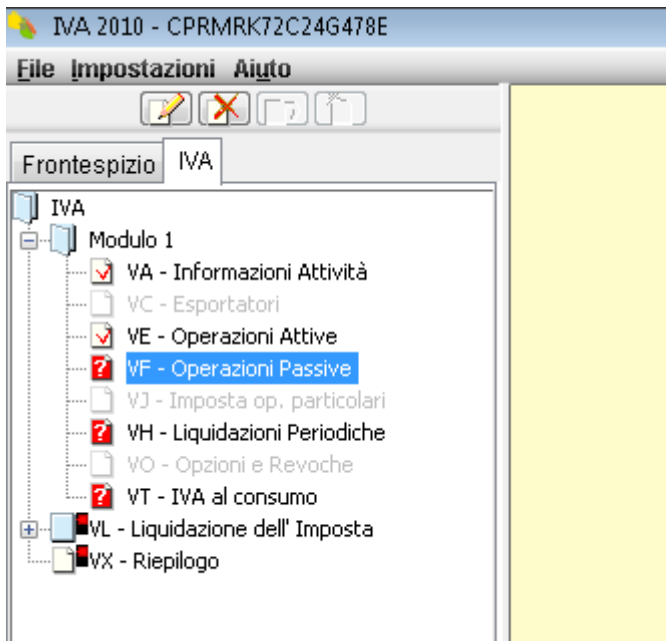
IVA 2010 - CPRMRK72C24G478E

File Impostazioni Aiuto

Frontespizio IVA

IVA
Modulo 1
VA - Informazioni Attività
VC - Esportatori
VE - Operazioni Attive
VF - Operazioni Passive
VJ - Imposta op. particolari
VH - Liquidazioni Periodiche
VO - Opzioni e Revoche
VT - IVA al consumo
VL - Liquidazione dell' Imposta
VX - Riepilogo